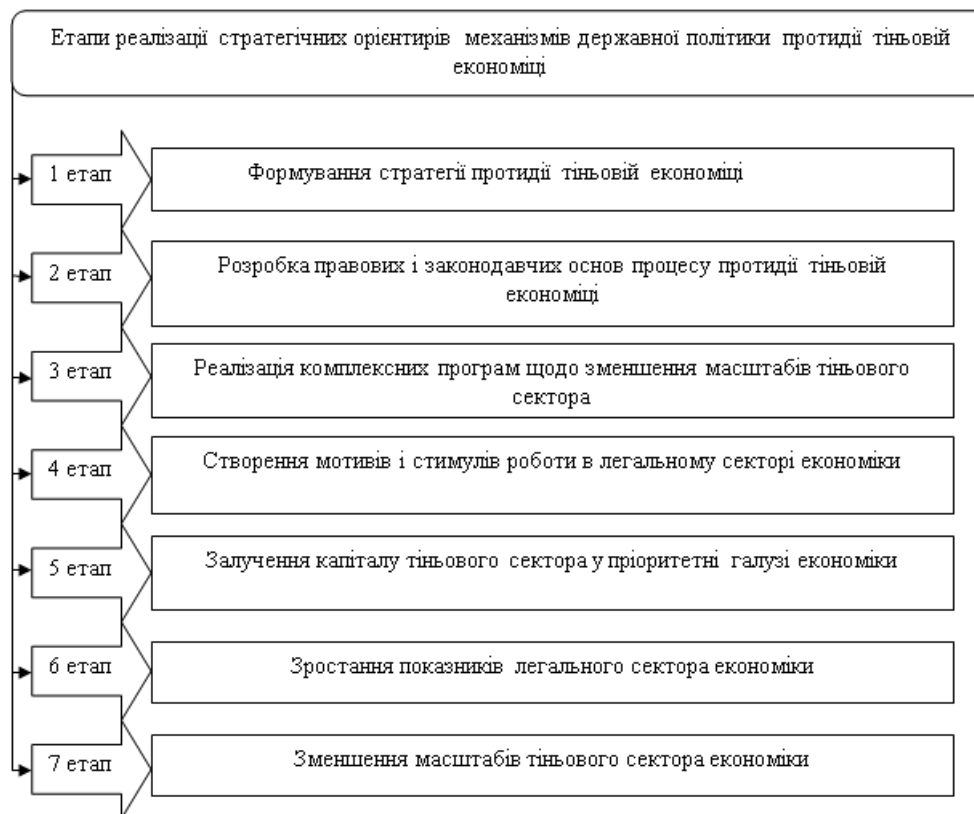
Етапи реалізації стратегічних орієнтирів механізмів державної політики протидії тіньовій економіці

1 етап
Формування стратегії протидії тіньовій економіці

2 етап
Розробка правових і законодавчих основ процесу протидії тіньовій економіці

3 етап
Реалізація комплексних програм щодо зменшення масштабів тіньового сектора

4 етап
Створення мотивів і стимулів роботи в легальному секторі економіки

5 етап
Залучення капіталу тіньового сектора у пріоритетні галузі економіки

6 етап
Зростання показників легального сектора економіки

7 етап
Зменшення масштабів тіньового сектора економіки